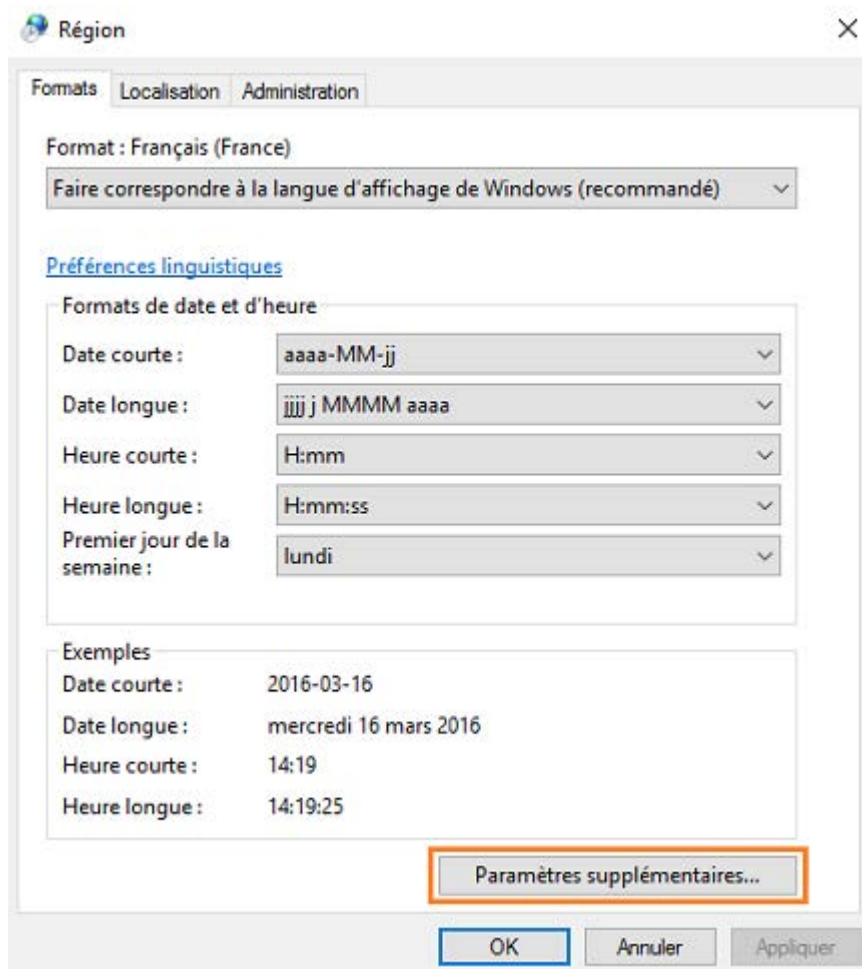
Région

×

Formats | Localisation | Administration

Format : Français (France)

Faire correspondre à la langue d'affichage de Windows (recommandé)

Préférences linguistiques

Formats de date et d'heure

| | |
|---|---|
| Date courte : | aaaa-MM-jj |
| Date longue : | jjjj j MMMM aaaa |
| Heure courte : | H:mm |
| Heure longue : | H:mm:ss |
| Premier jour de la semaine : | lundi |

Exemples

| | |
|---|---|
| Date courte : | 2016-03-16 |
| Date longue : | mercredi 16 mars 2016 |
| Heure courte : | 14:19 |
| Heure longue : | 14:19:25 |

Paramètres supplémentaires...

OK | Annuler | Appliquer